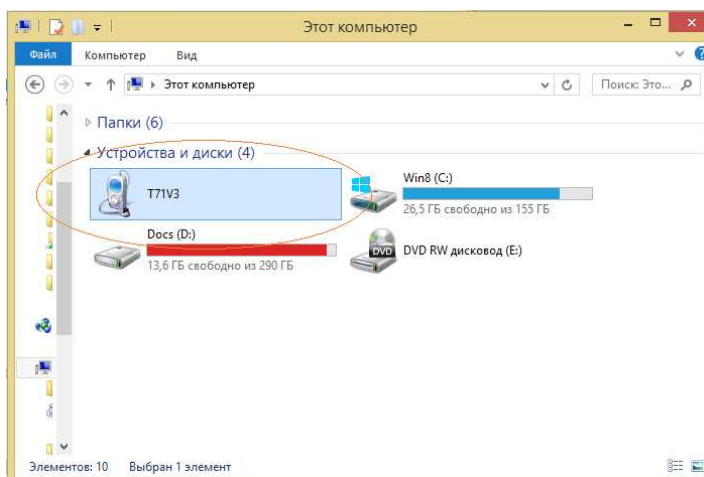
Этот компьютер

Файл Компьютер Вид

Этот компьютер

Поиск: Это...

Папки (6)

Устройства и диски (4)

T71V3

Win8 (C:)

26,5 ГБ свободно из 155 ГБ

Docs (D:)

13,6 ГБ свободно из 290 ГБ

DVD

DVD RW дисковод (E:)

Элементов: 10 Выбран 1 элемент